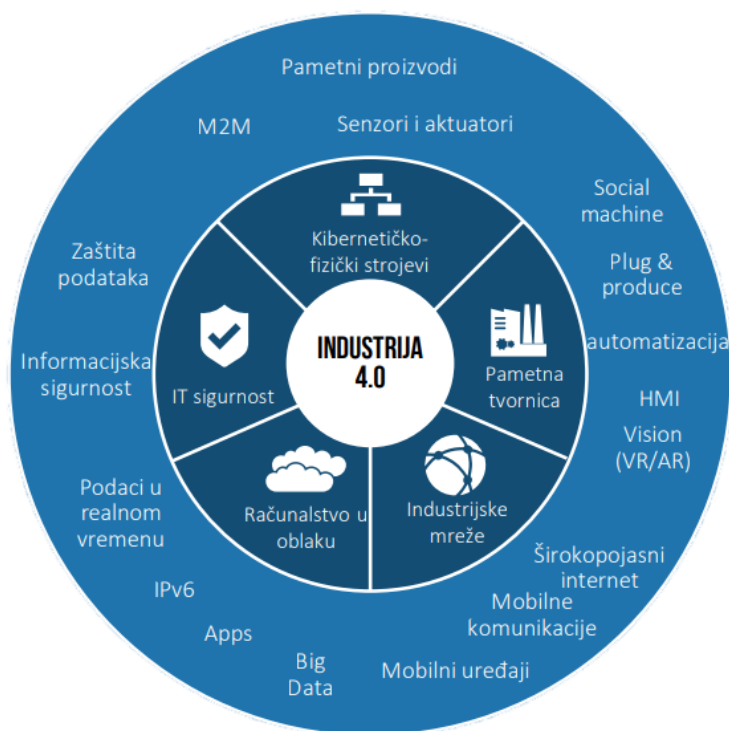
INDUSTRIJA 4.0

Kibernetičko-fizički strojevi

Pametna tvornica

Industrijske mreže

Računalstvo u oblaku

IT sigurnost

Pametni proizvodi

M2M

Senzori i aktuatori

Social machine

Plug & produce

automatizacija

HMI

Vision (VR/AR)

Širokopojasni internet

Mobilne komunikacije

Mobilni uređaji

Big Data

Apps

IPv6

Podaci u realnom vremenu

Informacijska sigurnost

Zaštita podataka